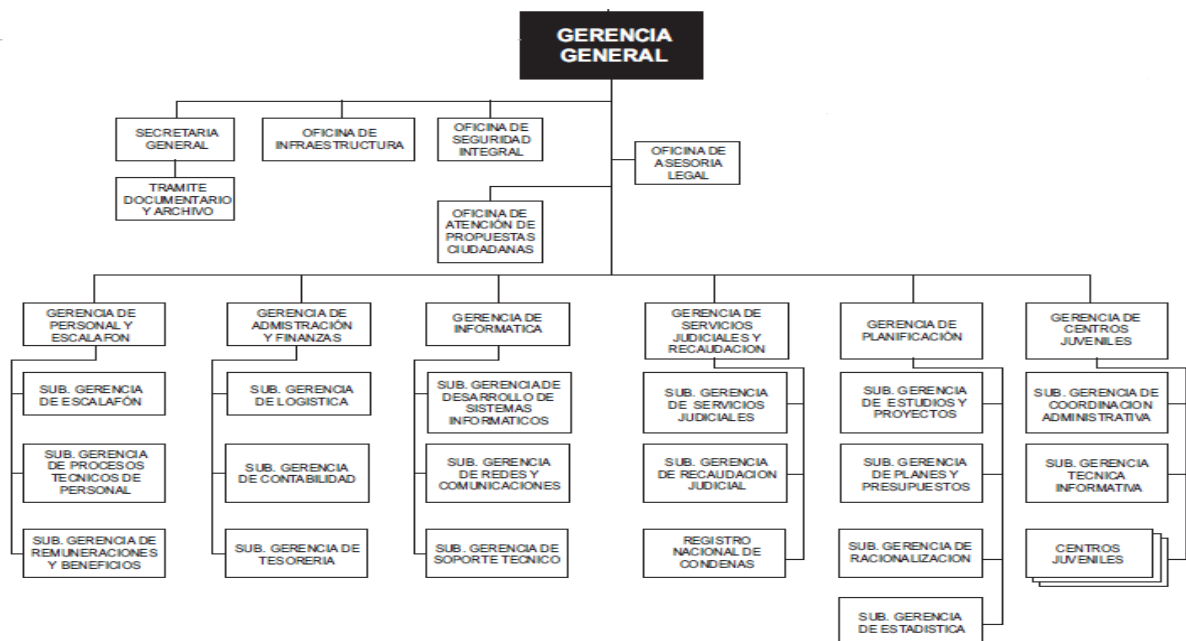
GERENCIA GENERAL

SECRETARIA GENERAL

TRAMITE DOCUMENTARIO Y ARCHIVO

OFICINA DE INFRAESTRUCTURA

OFICINA DE SEGURIDAD INTEGRAL

OFICINA DE ASESORIA LEGAL

OFICINA DE ATENCIÓN DE PROPUESTAS CIUDADANAS

GERENCIA DE PERSONAL Y ESCALAFON

SUB. GERENCIA DE ESCALAFÓN

SUB. GERENCIA DE PROCESOS TECNICOS DE PERSONAL

SUB. GERENCIA DE REMUNERACIONES Y BENEFICIOS

GERENCIA DE ADMISTRACIÓN Y FINANZAS

SUB. GERENCIA DE LOGISTICA

SUB. GERENCIA DE CONTABILIDAD

SUB. GERENCIA DE TESORERIA

GERENCIA DE INFORMATICA

SUB. GERENCIA DE DESARROLLO DE SISTEMAS INFORMATICOS

SUB. GERENCIA DE REDES Y COMUNICACIONES

SUB. GERENCIA DE SOPORTE TECNICO

GERENCIA DE SERVICIOS JUDICIALES Y RECAUDACION

SUB. GERENCIA DE SERVICIOS JUDICIALES

SUB. GERENCIA DE RECAUDACION JUDICIAL

REGISTRO NACIONAL DE CONDENAS

GERENCIA DE PLANIFICACIÓN

SUB. GERENCIA DE ESTUDIOS Y PROYECTOS

SUB. GERENCIA DE PLANES Y PRESUPUESTOS

SUB. GERENCIA DE RACIONALIZACION

SUB. GERENCIA DE ESTADISTICA

GERENCIA DE CENTROS JUVENILES

SUB. GERENCIA DE COORDINACION ADMINISTRATIVA

SUB. GERENCIA TECNICA INFORMATIVA

CENTROS JUVENILES